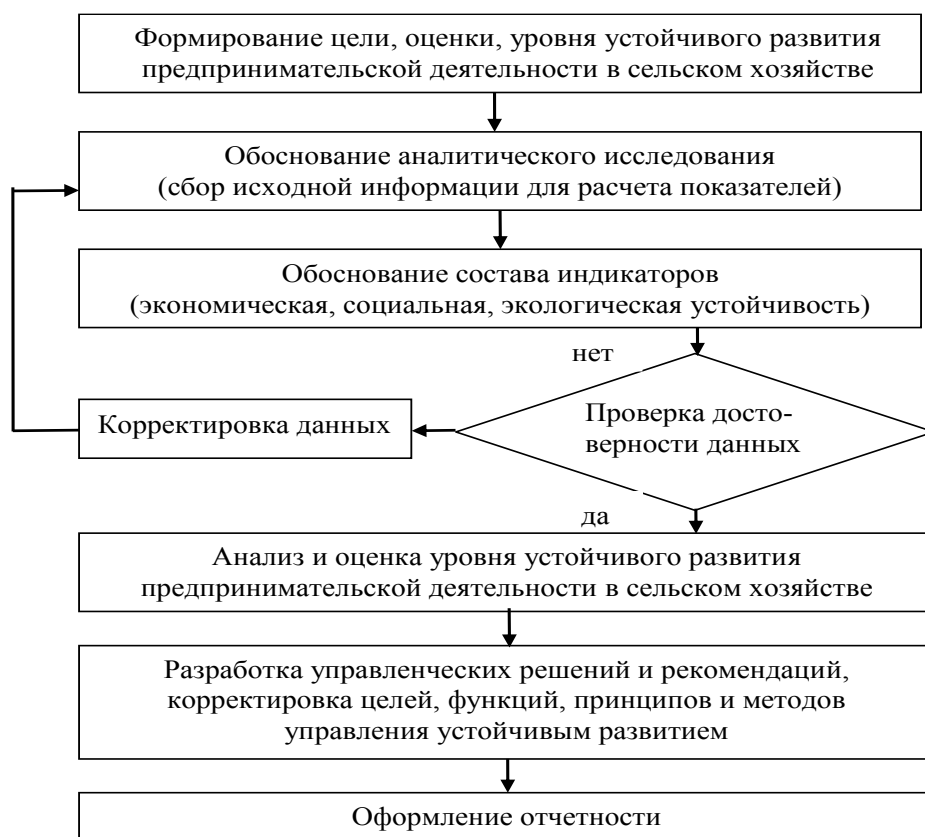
Формирование цели, оценки, уровня устойчивого развития предпринимательской деятельности в сельском хозяйстве

Обоснование аналитического исследования (сбор исходной информации для расчета показателей)

Обоснование состава индикаторов (экономическая, социальная, экологическая устойчивость)

нет

Корректировка данных

Проверка достоверности данных

да

Анализ и оценка уровня устойчивого развития предпринимательской деятельности в сельском хозяйстве

Разработка управленческих решений и рекомендаций, корректировка целей, функций, принципов и методов управления устойчивым развитием

Оформление отчетности